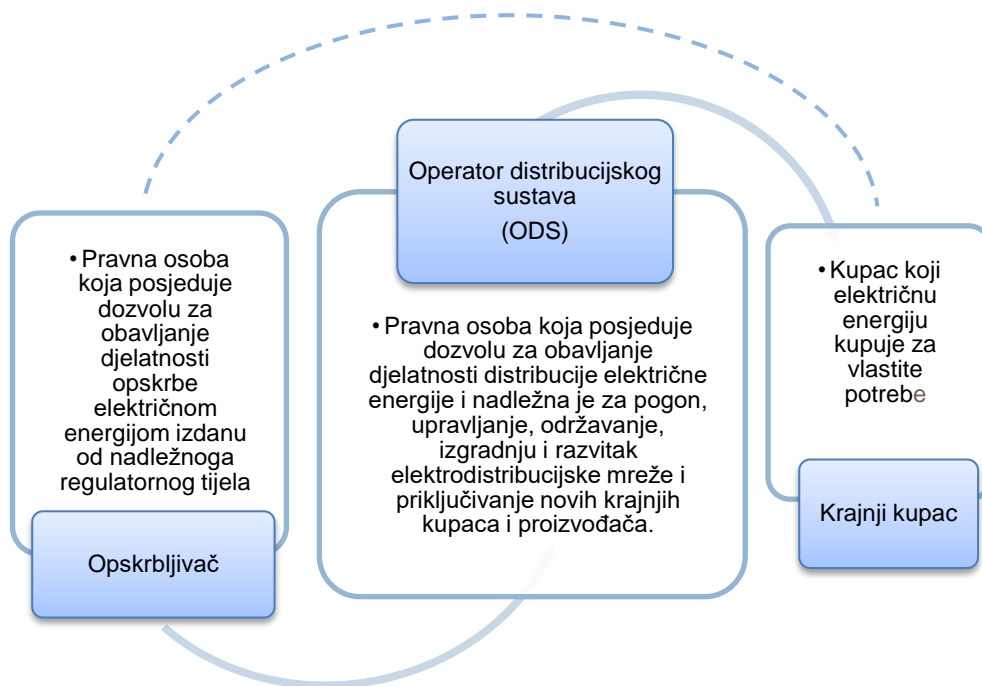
• Pravna osoba koja posjeduje dozvolu za obavljanje djelatnosti opskrbe električnom energijom izdanu od nadležnoga regulatornog tijela

Opskrbljivač

Operator distribucijskog sustava (ODS)

• Pravna osoba koja posjeduje dozvolu za obavljanje djelatnosti distribucije električne energije i nadležna je za pogon, upravljanje, održavanje, izgradnju i razvitak elektrodistribucijske mreže i priključivanje novih krajnjih kupaca i proizvođača.

• Kupac koji električnu energiju kupuje za vlastite potrebe

Krajnji kupac